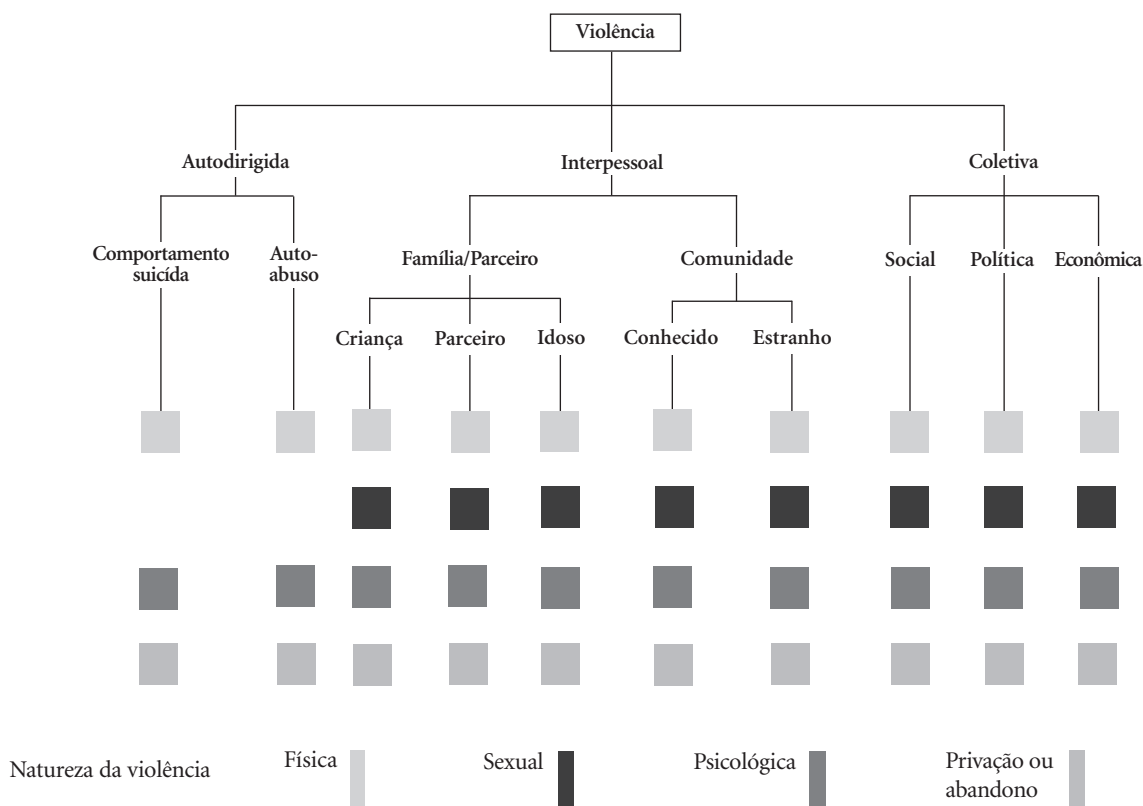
Violência

Autodirigida

Interpessoal

Coletiva

Comportamento suicída

Auto-abuso

Família/Parceiro

Comunidade

Social

Política

Econômica

Criança

Parceiro

Idoso

Conhecido

Estranho

Natureza da violência

Física

Sexual

Psicológica

Privação ou abandono